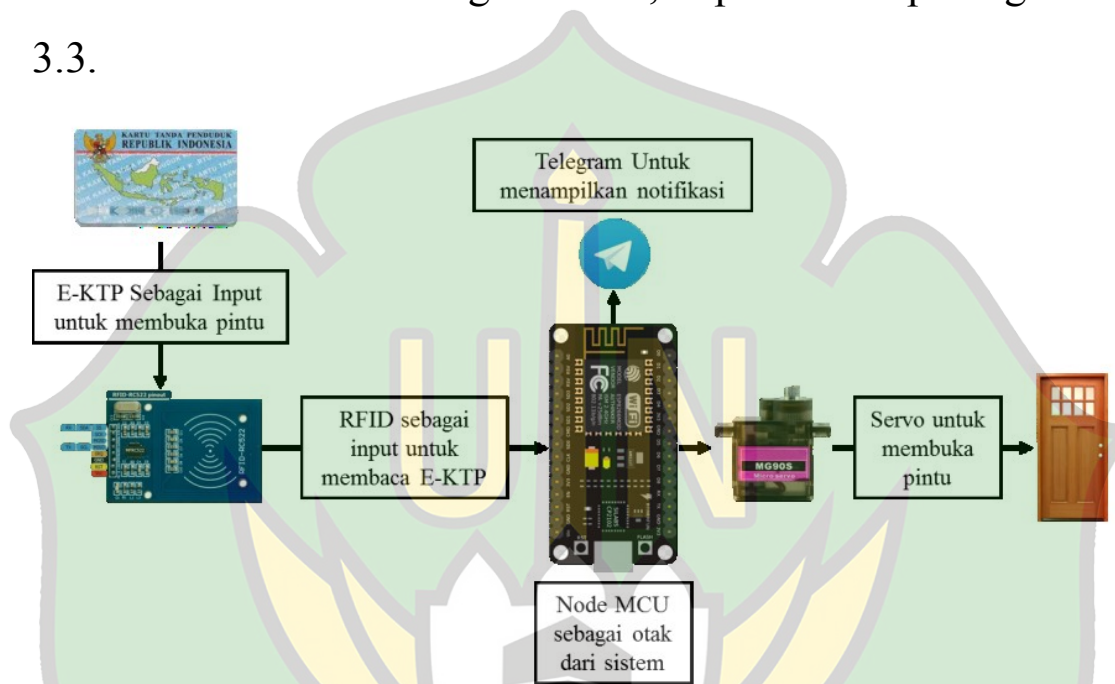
3.3.

KARTU TANDA PENDUDUK
REPUBLIK INDONESIA

E-KTP Sebagai Input untuk membuka pintu

RFID sebagai input untuk membaca E-KTP

Telegram Untuk menampilkan notifikasi

Node MCU sebagai otak dari sistem

MG90S

Servo untuk membuka pintu